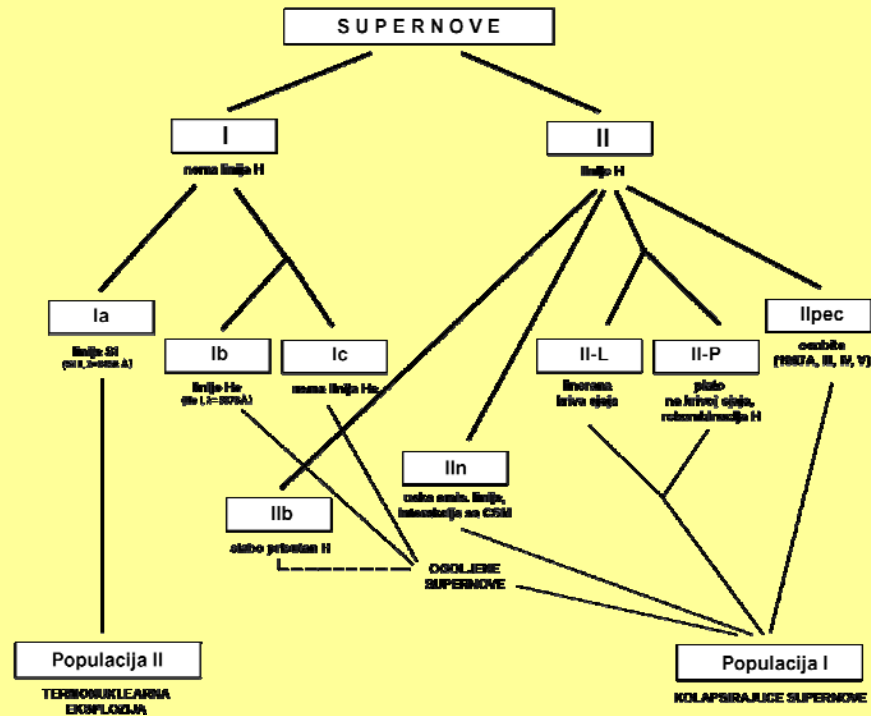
S U P E R N O V E

I

nema linija H

II

linije H

Ia

linije Si

(Si II, λ=6150 Å)

Ib

linije He

(He I, λ=5876 Å)

Ic

nema linija He

II-L

linearna kriva sjaja

II-P

plato na krivoj sjaja, rekombinacija H

IIpec

osobite (1987A, III, IV, V)

IIn

uske emis. linije, interakcija sa CSM

IIb

slabo prisutan H

OGOLJENE SUPERNOVE

Populacija II

TERMONUKLEARNA EKSPLOZIJA

Populacija I

KOLAPSIRAJUCE SUPERNOVE